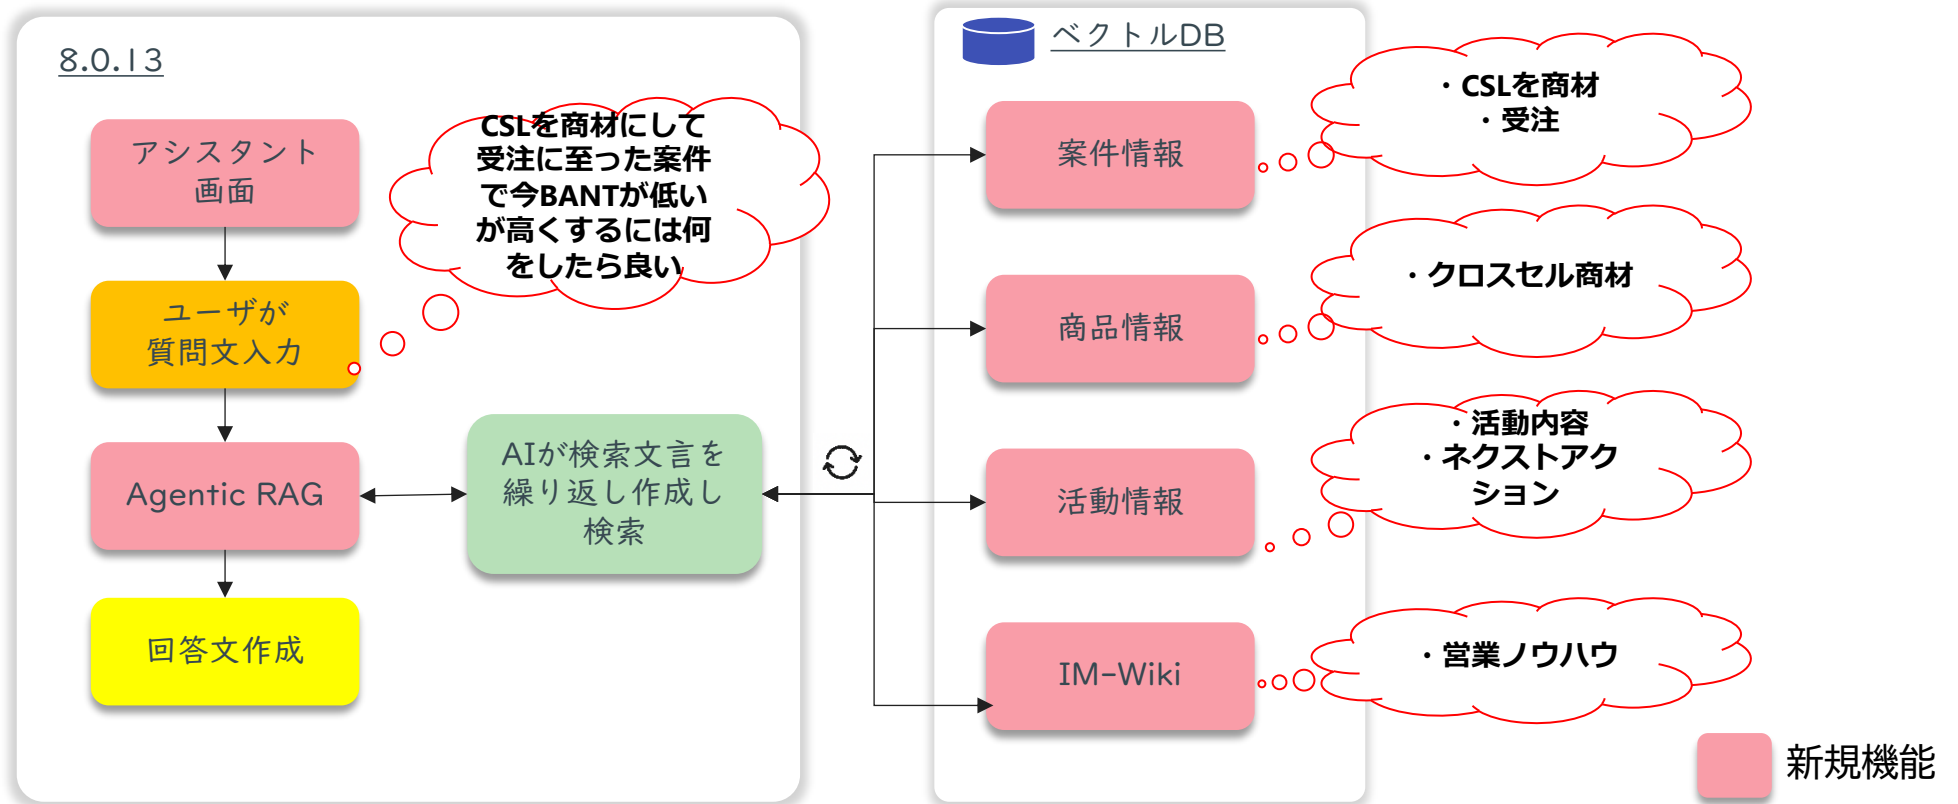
8.0.13

アシスタント画面

ユーザが質問文入力

Agentic RAG

回答文作成

CSLを商材にして受注に至った案件で今BANTが低いが高くするには何をしたら良い

AIが検索文言を繰り返し作成し検索

ベクトルDB

案件情報

商品情報

活動情報

IM-Wiki

・CSLを商材
・受注

・クロスセル商材

・活動内容
・ネクストアクション

・営業ノウハウ

新規機能